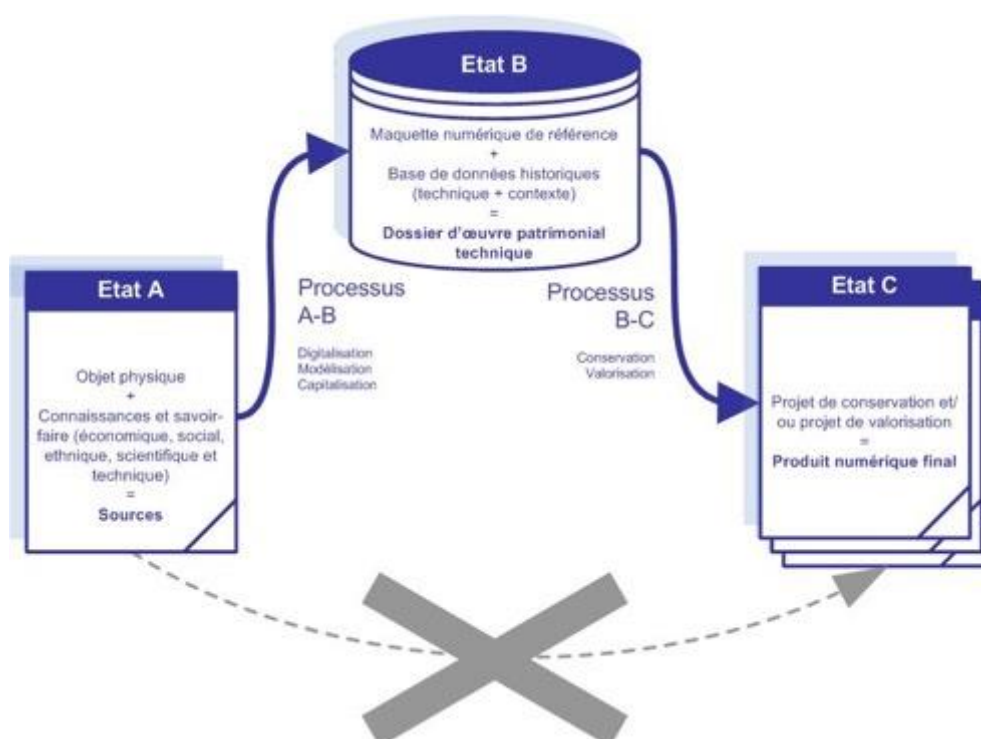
Etat B

Maquette numérique de référence
+
Base de données historiques (technique + contexte)
=
**Dossier d'œuvre patrimonial technique**

Etat A

Objet physique
+
Connaissances et savoir-faire (économique, social, ethnique, scientifique et technique)
=
**Sources**

Processus A-B

Digitalisation
Modélisation
Capitalisation

Processus B-C

Conservation
Valorisation

Etat C

Projet de conservation et/ ou projet de valorisation
=
**Produit numérique final**